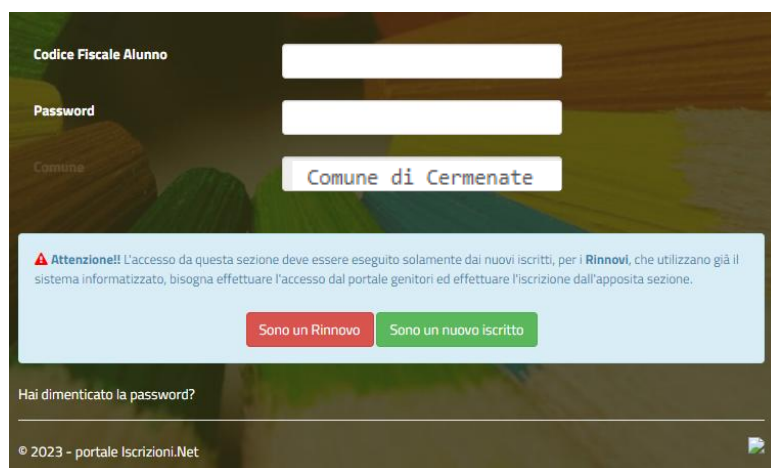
Codice Fiscale Alunno

Password

Comune

Comune di Cermenate

Attenzione!! L'accesso da questa sezione deve essere eseguito solamente dai nuovi iscritti, per i Rinnovi, che utilizzano già il sistema informatizzato, bisogna effettuare l'accesso dal portale genitori ed effettuare l'iscrizione dall'apposita sezione.

Sono un Rinnovo

Sono un nuovo iscritto

Hai dimenticato la password?

© 2023 - portale Iscrizioni.Net